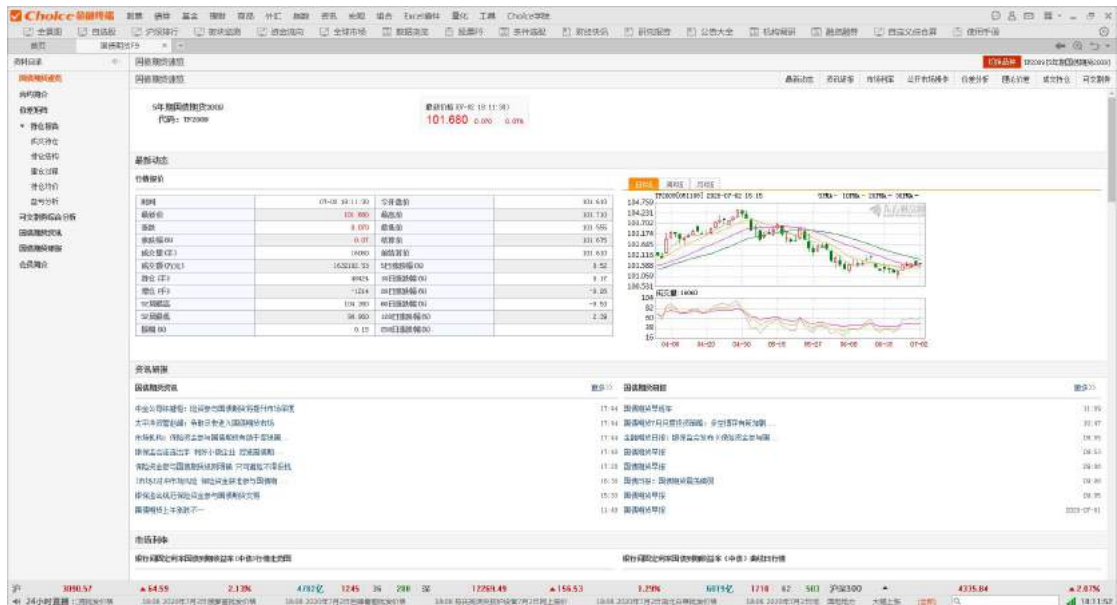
Choice

5年期国债期货2009
代码: TF2009

101.680 -0.070 -0.07%

最新动态

行情报价

| 时间 | 07-08 10:11:30 | 今开盘价 | 101.610 |
|---|---|---|---|
| 最新价 | 101.680 | 最高价 | 101.735 |
| 涨跌 | -0.070 | 最低价 | 101.555 |
| 涨跌幅(%) | -0.07 | 收盘价 | 101.675 |
| 成交量(手) | 16060 | 前结算价 | 101.630 |
| 持仓(手) | 40424 | 30日涨跌幅(%) | -0.17 |
| 增仓(手) | -1214 | 20日涨跌幅(%) | -0.25 |
| 52周最高 | 104.390 | 60日涨跌幅(%) | -0.53 |
| 52周最低 | 98.960 | 180日涨跌幅(%) | 2.39 |
| 振幅(%) | 0.18 | | |

TF2009[081100] 2020-07-08 10:15
104.759
104.231
103.702
103.174
102.645
102.116
101.588
101.059
100.530
成交量: 16060
108
82
50
33
16
04-08 04-20 04-30 05-15 05-27 06-08 06-19 07-02

资讯精选

国债期货资讯
更多>>
国债期货研报
更多>>

市场利率

沪 3090.57 ▲64.59 2.13% 4782亿 1245 36 298 深 12269.49 ▲156.53 1.29% 6019亿 1718 62 503 沪深300 4335.84 ▲2.07%
24小时直播